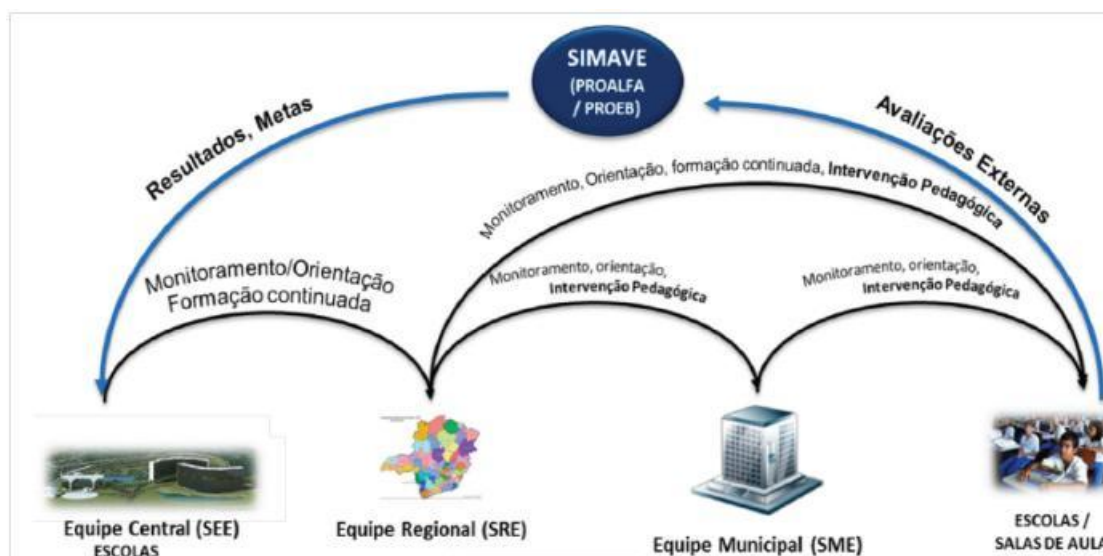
SIMAVE
(PROALFA / PROEB)

Resultados, Metas

Avaliações Externas

Monitoramento, Orientação, formação continuada, Intervenção Pedagógica

Monitoramento/Orientação
Formação continuada

Monitoramento, orientação, Intervenção Pedagógica

Monitoramento, orientação, Intervenção Pedagógica

Equipe Central (SEE)
ESCOLAS

Equipe Regional (SRE)

Equipe Municipal (SME)

ESCOLAS / SALAS DE AULA